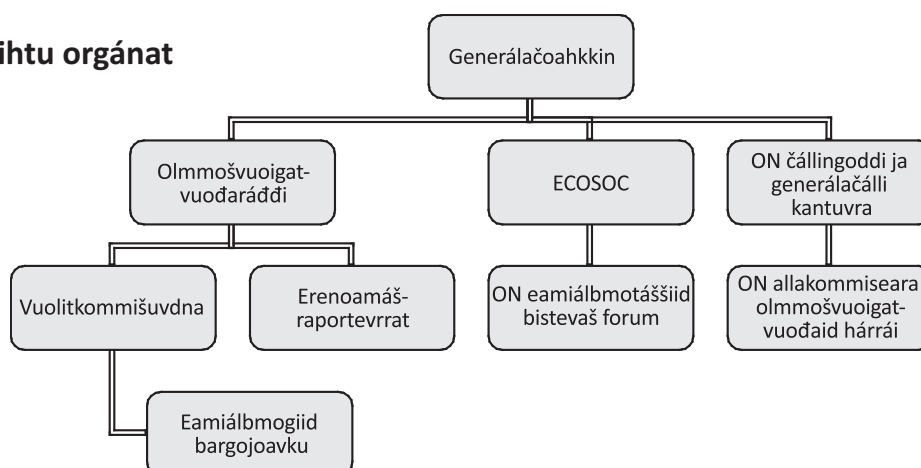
ihtu orgánat

Generálačoahkkin

Olmmošvuoigatvuođaráđđi

ECOSOC

ON čállingoddi ja generálačálli kantuvra

Vuolitkommišuvdna

Erenoamášraportevrrat

ON eamiálbmotáššiid bistevaš forum

ON allakommiseara olmmošvuoigatvuođaid hárrái

Eamiálbmogiid bargojoavku